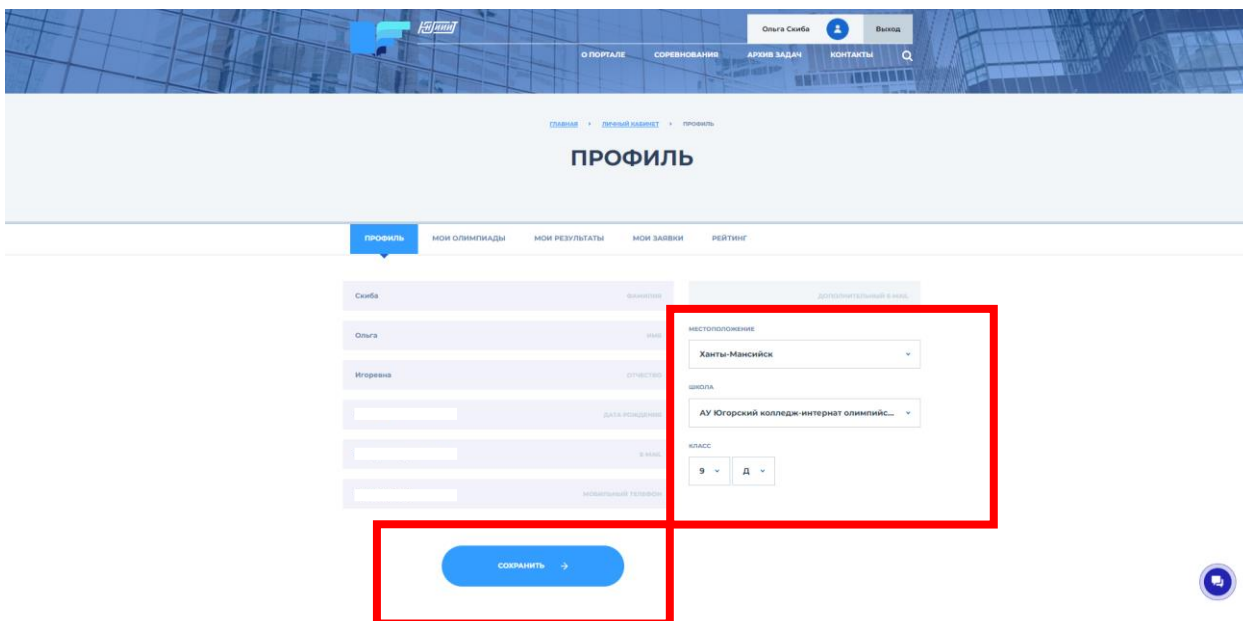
Ольга Скиба Выход

О ПОРТАЛЕ СОРЕВНОВАНИЯ АРХИВ ЗАДАЧ КОНТАКТЫ

ГЛАВНАЯ › ЛИЧНЫЙ КАБИНЕТ › ПРОФИЛЬ

ПРОФИЛЬ

ПРОФИЛЬ МОИ ОЛИМПИАДЫ МОИ РЕЗУЛЬТАТЫ МОИ ЗАЯВКИ РЕЙТИНГ

Скиба ФАМИЛИЯ

Ольга ИМЯ

Игоревна ОТЧЕСТВО

ДАТА РОЖДЕНИЯ

E-MAIL

МОБИЛЬНЫЙ ТЕЛЕФОН

ДОПОЛНИТЕЛЬНЫЙ E-MAIL

МЕСТОПОЛОЖЕНИЕ

Ханты-Мансийск

ШКОЛА

АУ Югорский колледж-интернат олимпийс...

КЛАСС

9 Д

СОХРАНИТЬ →